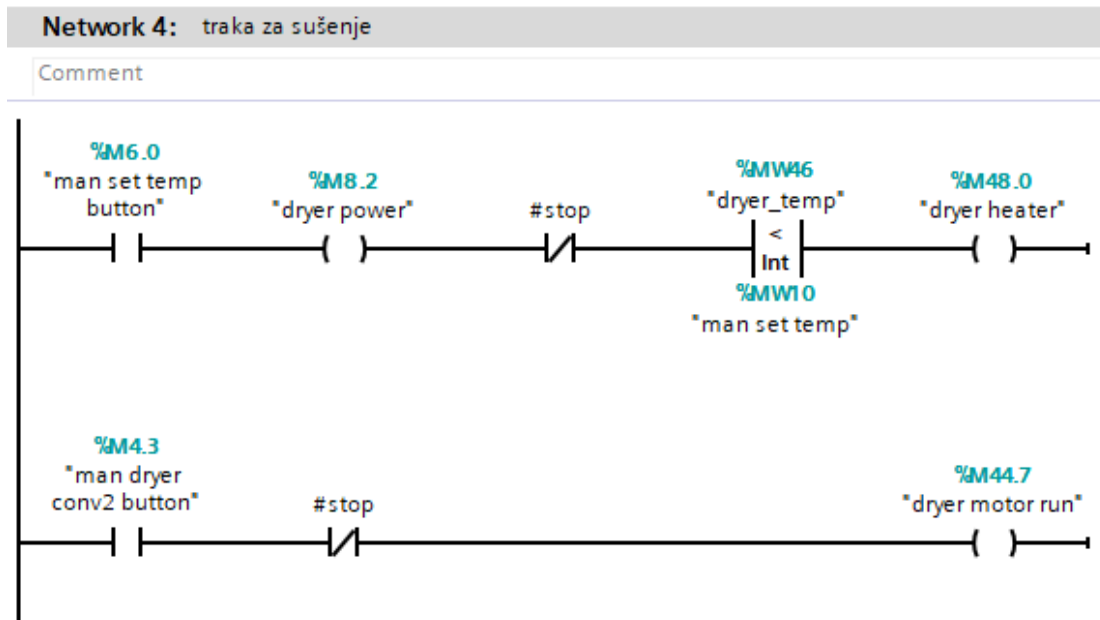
Network 4: traka za sušenje

Comment

%M6.0
"man set temp button"

%M8.2
"dryer power"

#stop

%MW46
"dryer_temp"
<
Int
%MW10
"man set temp"

%M48.0
"dryer heater"

%M4.3
"man dryer conv2 button"

#stop

%M44.7
"dryer motor run"